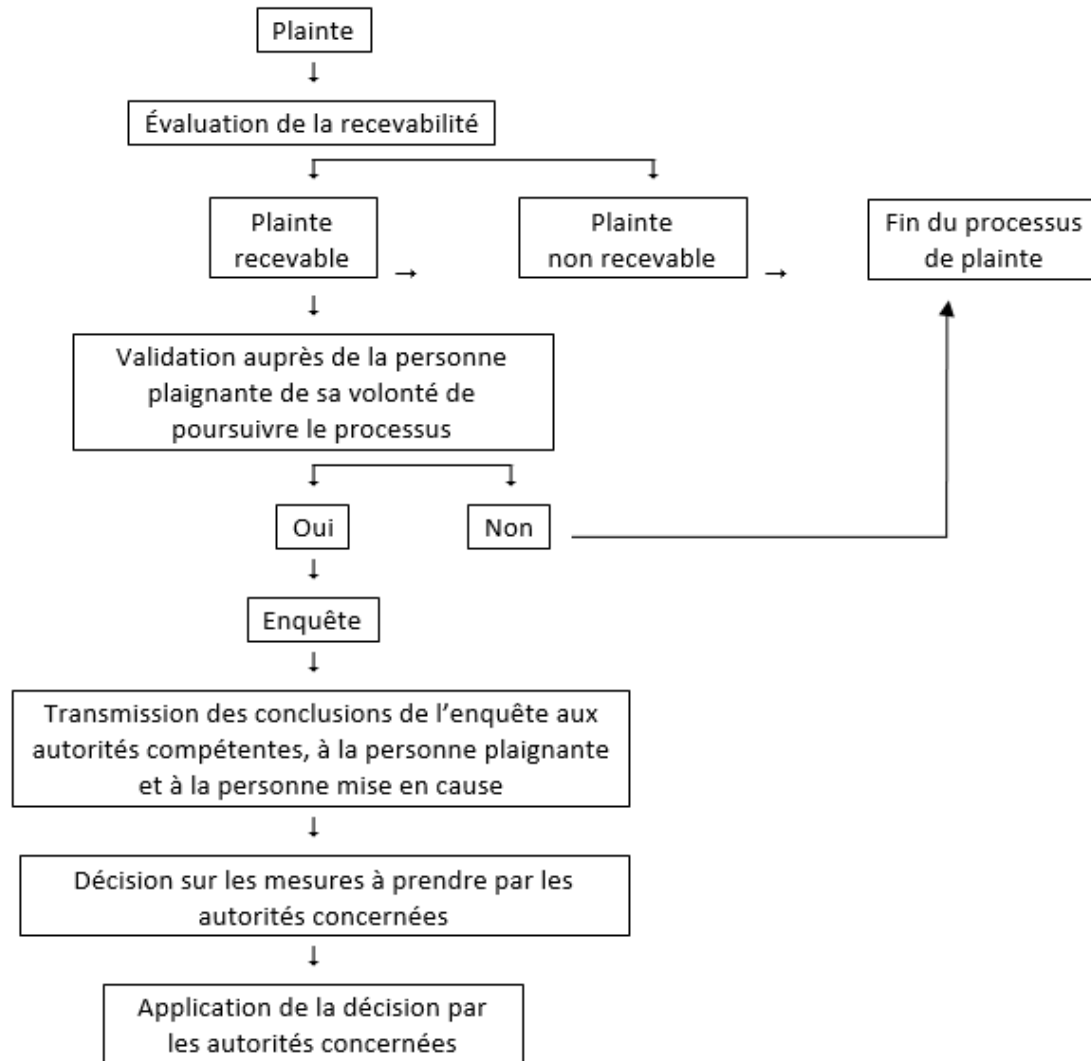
Plainte

Évaluation de la recevabilité

Plainte recevable

Plainte non recevable

Fin du processus de plainte

Validation auprès de la personne plaignante de sa volonté de poursuivre le processus

Oui

Non

Enquête

Transmission des conclusions de l’enquête aux autorités compétentes, à la personne plaignante et à la personne mise en cause

Décision sur les mesures à prendre par les autorités concernées

Application de la décision par les autorités concernées